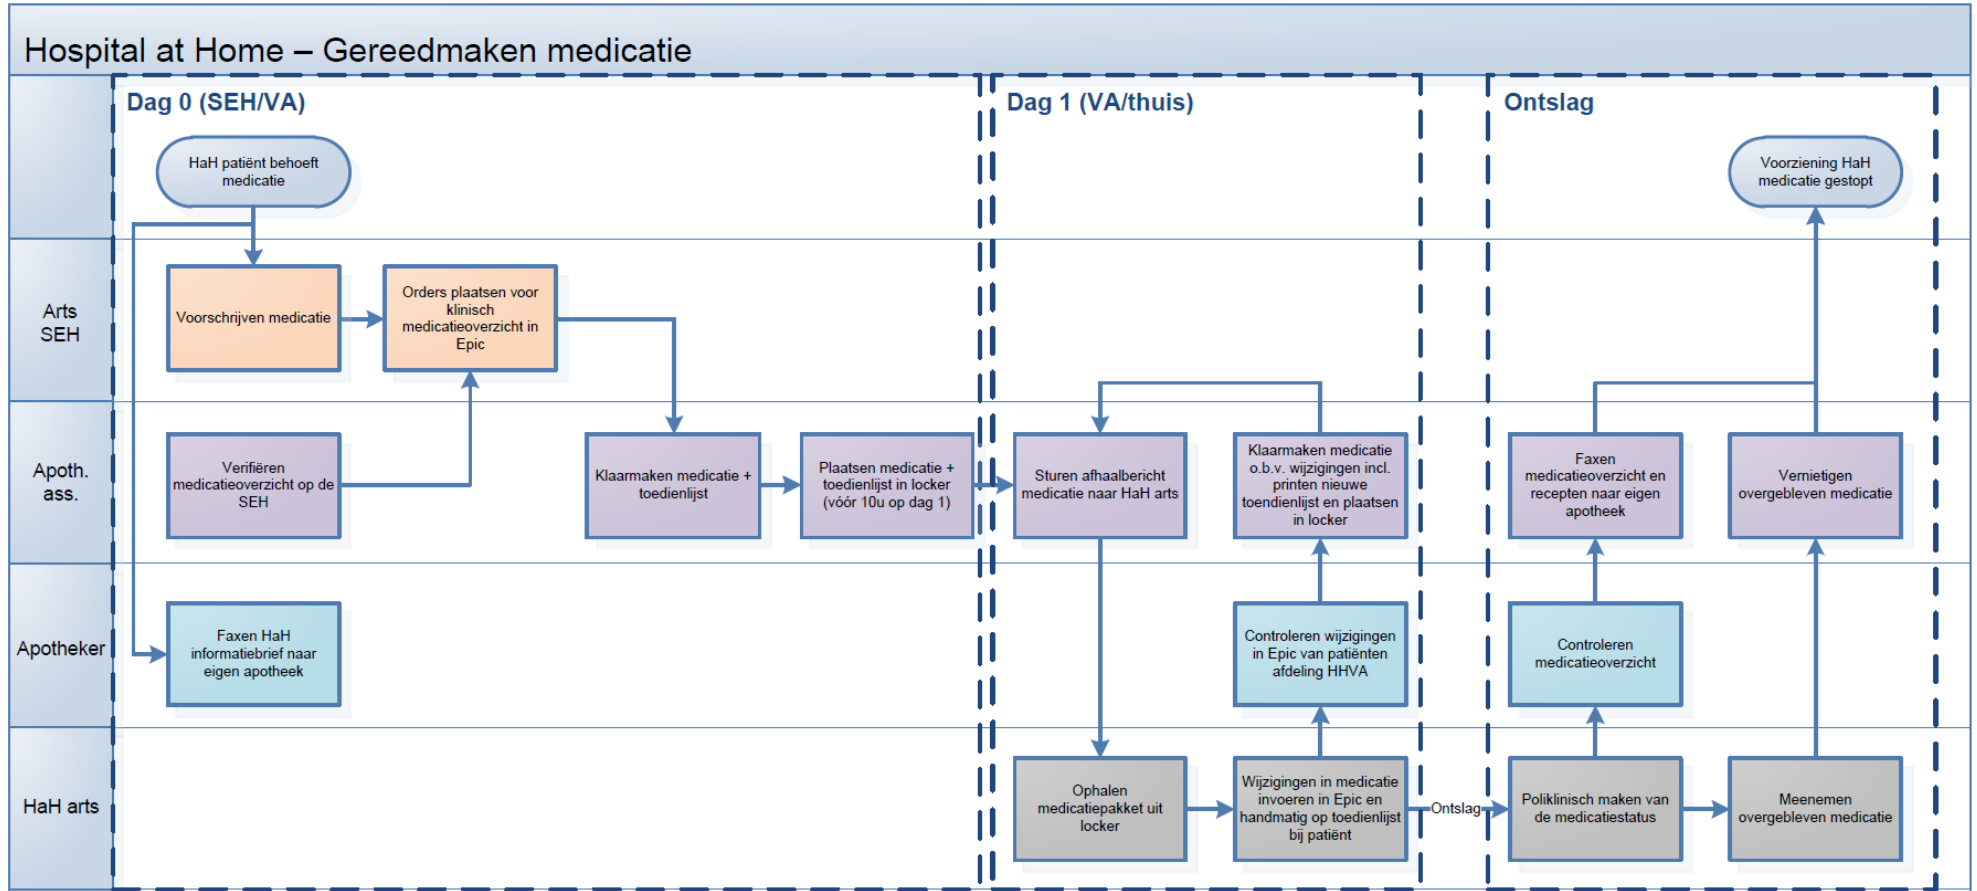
Hospital at Home – Gereedmaken medicatie

Dag 0 (SEH/VA)

Dag 1 (VA/thuis)

Ontslag

Arts SEH

Apoth. ass.

Apotheker

HaH arts

HaH patiënt behoeft medicatie

Voorschrijven medicatie

Orders plaatsen voor klinisch medicatieoverzicht in Epic

Verifiëren medicatieoverzicht op de SEH

Klaarmaken medicatie + toedienlijst

Plaatsen medicatie + toedienlijst in locker (vóór 10u op dag 1)

Faxen HaH informatiebrief naar eigen apotheek

Sturen afhaalbericht medicatie naar HaH arts

Klaarmaken medicatie o.b.v. wijzigingen incl. printen nieuwe toendienlijst en plaatsen in locker

Controleren wijzigingen in Epic van patiënten afdeling HHVA

Ophalen medicatiepakket uit locker

Wijzigingen in medicatie invoeren in Epic en handmatig op toedienlijst bij patiënt

Ontslag

Voorziening HaH medicatie gestopt

Faxen medicatieoverzicht en recepten naar eigen apotheek

Vernietigen overgebleven medicatie

Controleren medicatieoverzicht

Poliklinisch maken van de medicatiestatus

Meenemen overgebleven medicatie